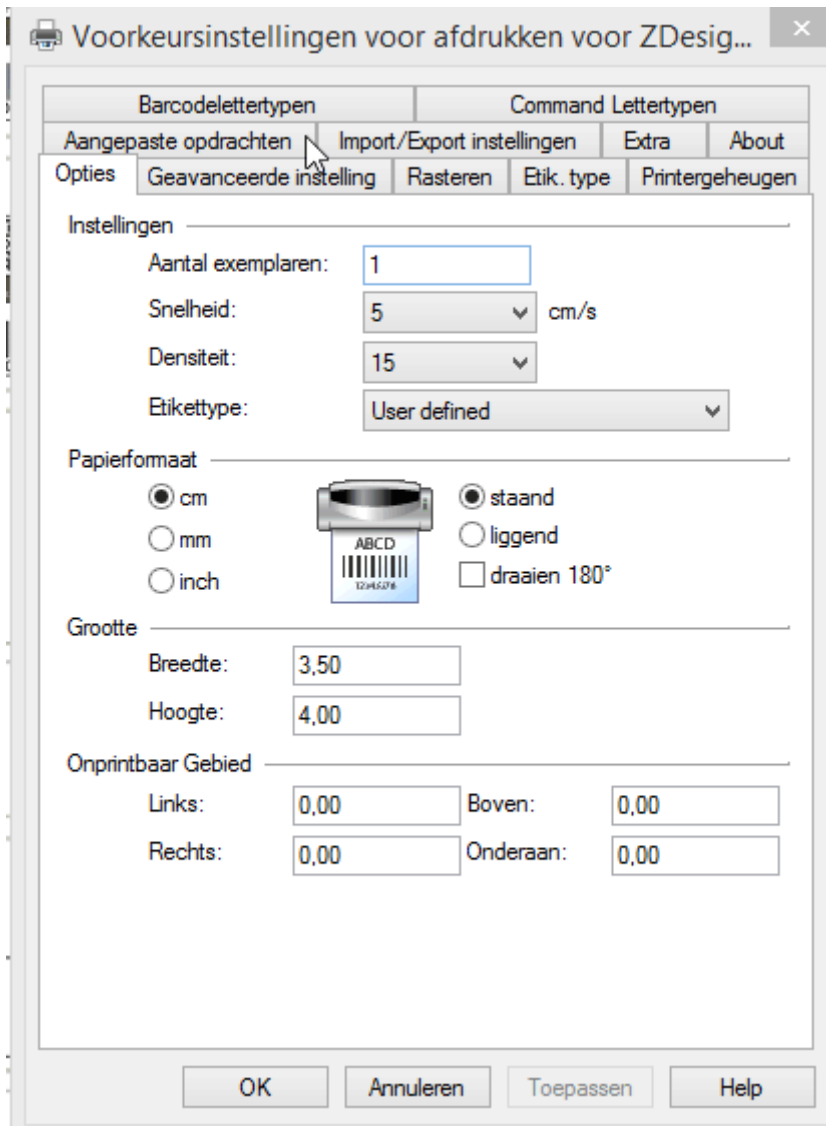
Voorkeursinstellingen voor afdrukken voor ZDesig...

Barcodelettertypen
Command Lettertypen
Aangepaste opdrachten
Import/Export instellingen
Extra
About
Opties
Geavanceerde instelling
Rasteren
Etik. type
Printergeheugen

Instellingen
Aantal exemplaren: 1
Snelheid: 5 cm/s
Densiteit: 15
Etikettype: User defined

Papierformaat
cm
mm
inch
ABCD
12345678
staand
liggend
draaien 180°

Grootte
Breedte: 3,50
Hoogte: 4,00

Onprintbaar Gebied
Links: 0,00
Boven: 0,00
Rechts: 0,00
Onderaan: 0,00

OK
Annuleren
Toepassen
Help